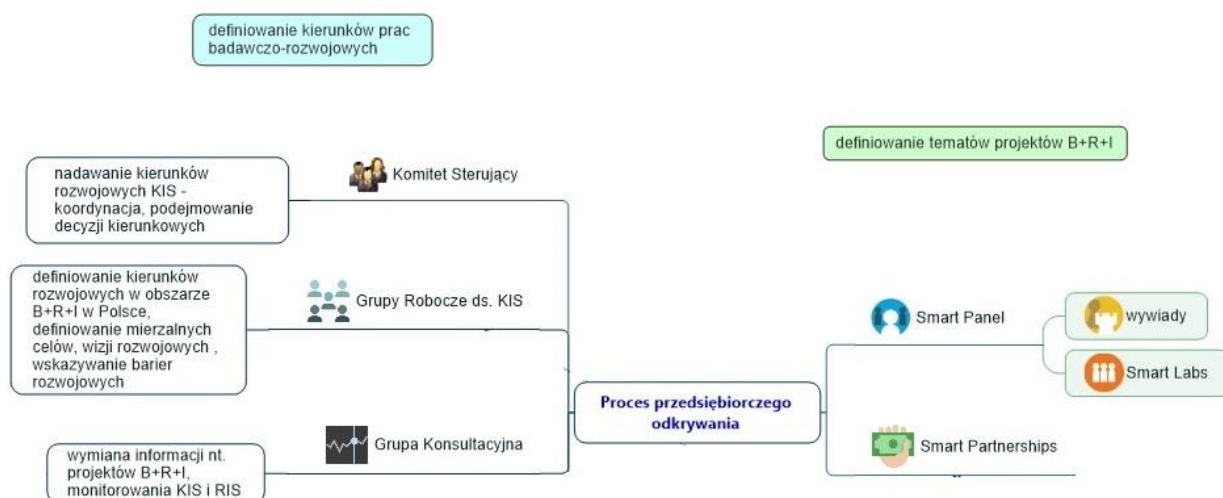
definiowanie kierunków prac badawczo-rozwojowych

definiowanie tematów projektów B+R+I

nadawanie kierunków rozwojowych KIS - koordynacja, podejmowanie decyzji kierunkowych

Komitet Sterujący

definiowanie kierunków rozwojowych w obszarze B+R+I w Polsce, definiowanie mierzalnych celów, wizji rozwojowych , wskazywanie barier rozwojowych

Grupy Robocze ds. KIS

Smart Panel

wywiady

Smart Labs

Proces przedsiębiorczego odkrywania

wymiana informacji nt. projektów B+R+I, monitorowania KIS i RIS

Grupa Konsultacyjna

Smart Partnerships